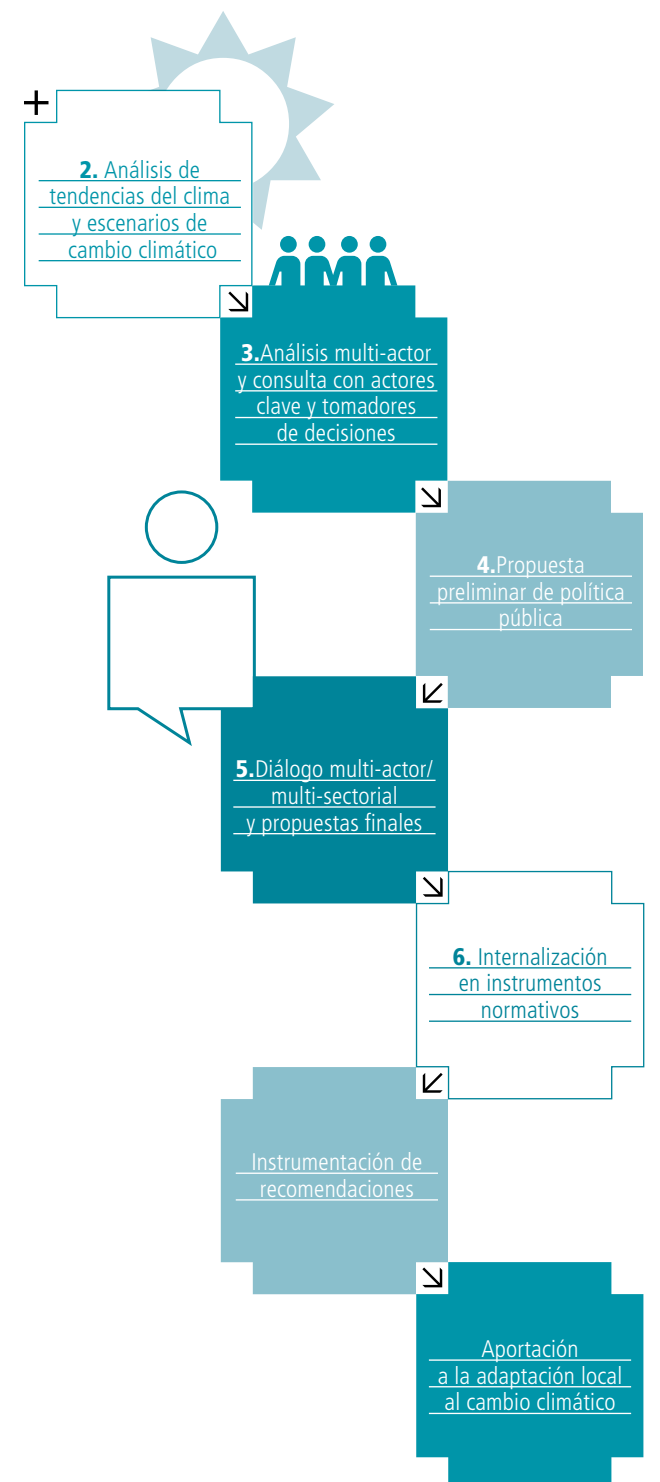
+

2. Análisis de tendencias del clima y escenarios de cambio climático

3.Análisis multi-actor y consulta con actores clave y tomadores de decisiones

4.Propuesta preliminar de política pública

5.Diálogo multi-actor/ multi-sectorial y propuestas finales

6. Internalización en instrumentos normativos

Instrumentación de recomendaciones

Aportación a la adaptación local al cambio climático